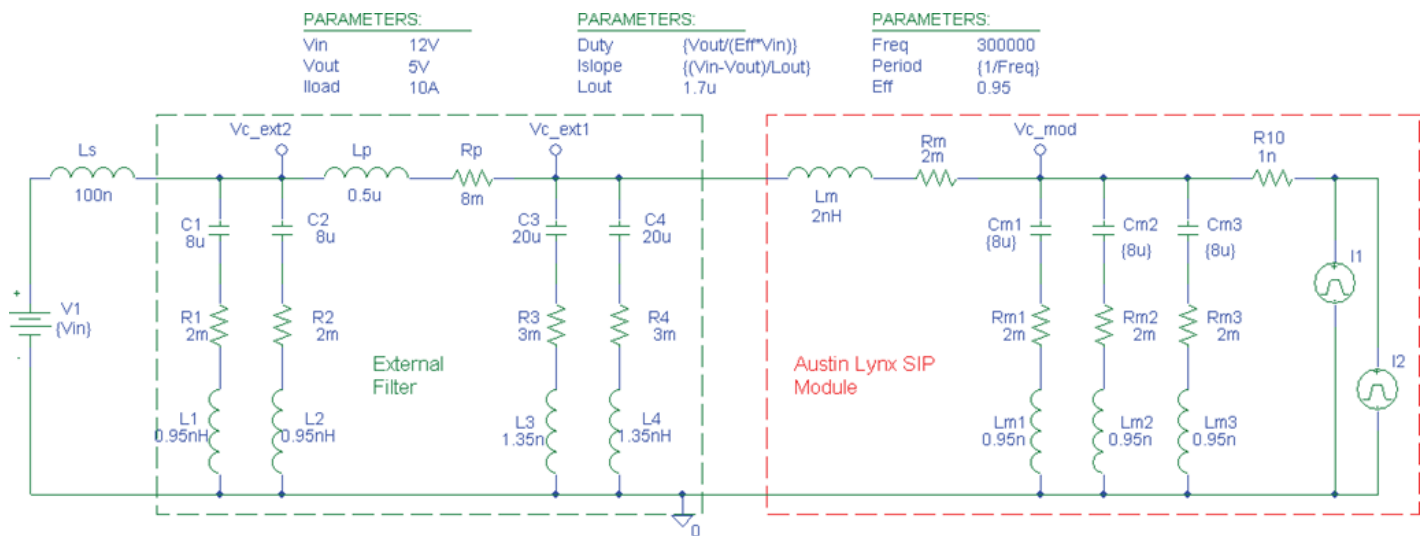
PARAMETERS:
Vin 12V
Vout 5V
Iload 10A

PARAMETERS:
Duty {Vout/(Eff*Vin)}
Islope {(Vin-Vout)/Lout}
Lout 1.7u

PARAMETERS:
Freq 300000
Period {1/Freq}
Eff 0.95

Ls
100n

Vc_ext2

Lp
0.5u

Rp
8m

Vc_ext1

Lm
2nH

Rm
2m

Vc_mod

R10
1n

+
V1
{Vin}
-

C1
8u

C2
8u

C3
20u

C4
20u

Cm1
{8u}

Cm2
{8u}

Cm3
{8u}

I1

I2

R1
2m

R2
2m

R3
3m

R4
3m

Rm1
2m

Rm2
2m

Rm3
2m

External
Filter

Austin Lynx SIP
Module

L1
0.95nH

L2
0.95nH

L3
1.35n

L4
1.35nH

Lm1
0.95n

Lm2
0.95n

Lm3
0.95n

0